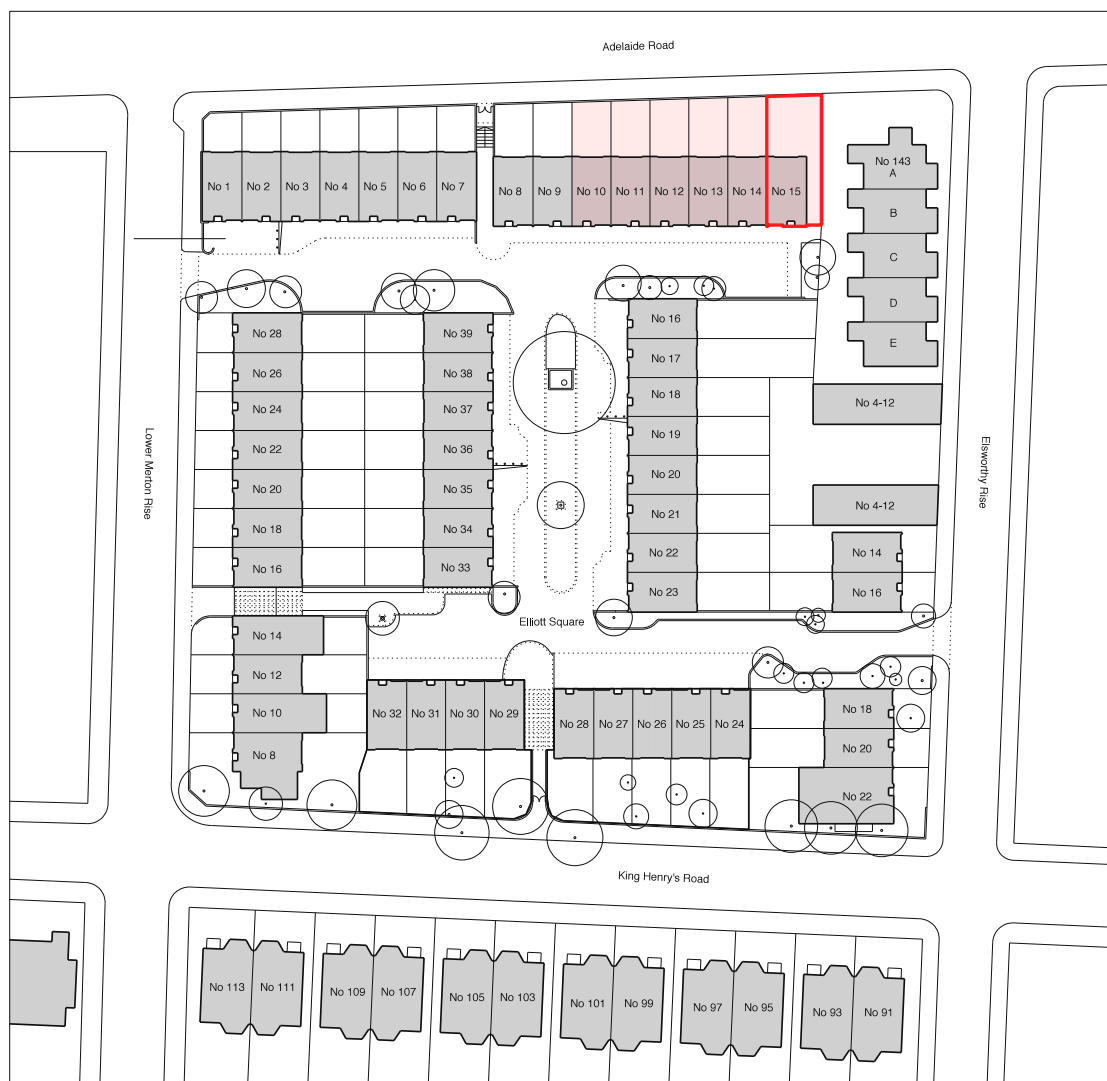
Adelaide Road

No 1 No 2 No 3 No 4 No 5 No 6 No 7

No 8 No 9 No 10 No 11 No 12 No 13 No 14 No 15

No 143
A
B
C
D
E

Lower Merton Rise

No 28
No 26
No 24
No 22
No 20
No 18
No 16

No 39
No 38
No 37
No 36
No 35
No 34
No 33

No 16
No 17
No 18
No 19
No 20
No 21
No 22
No 23

No 4-12
No 4-12

Elsworthy Rise

No 14
No 16

Elliott Square

No 14
No 12
No 10
No 8

No 32 No 31 No 30 No 29

No 28 No 27 No 26 No 25 No 24

No 18
No 20
No 22

King Henry's Road

No 113 No 111 No 109 No 107 No 105 No 103 No 101 No 99 No 97 No 95 No 93 No 91